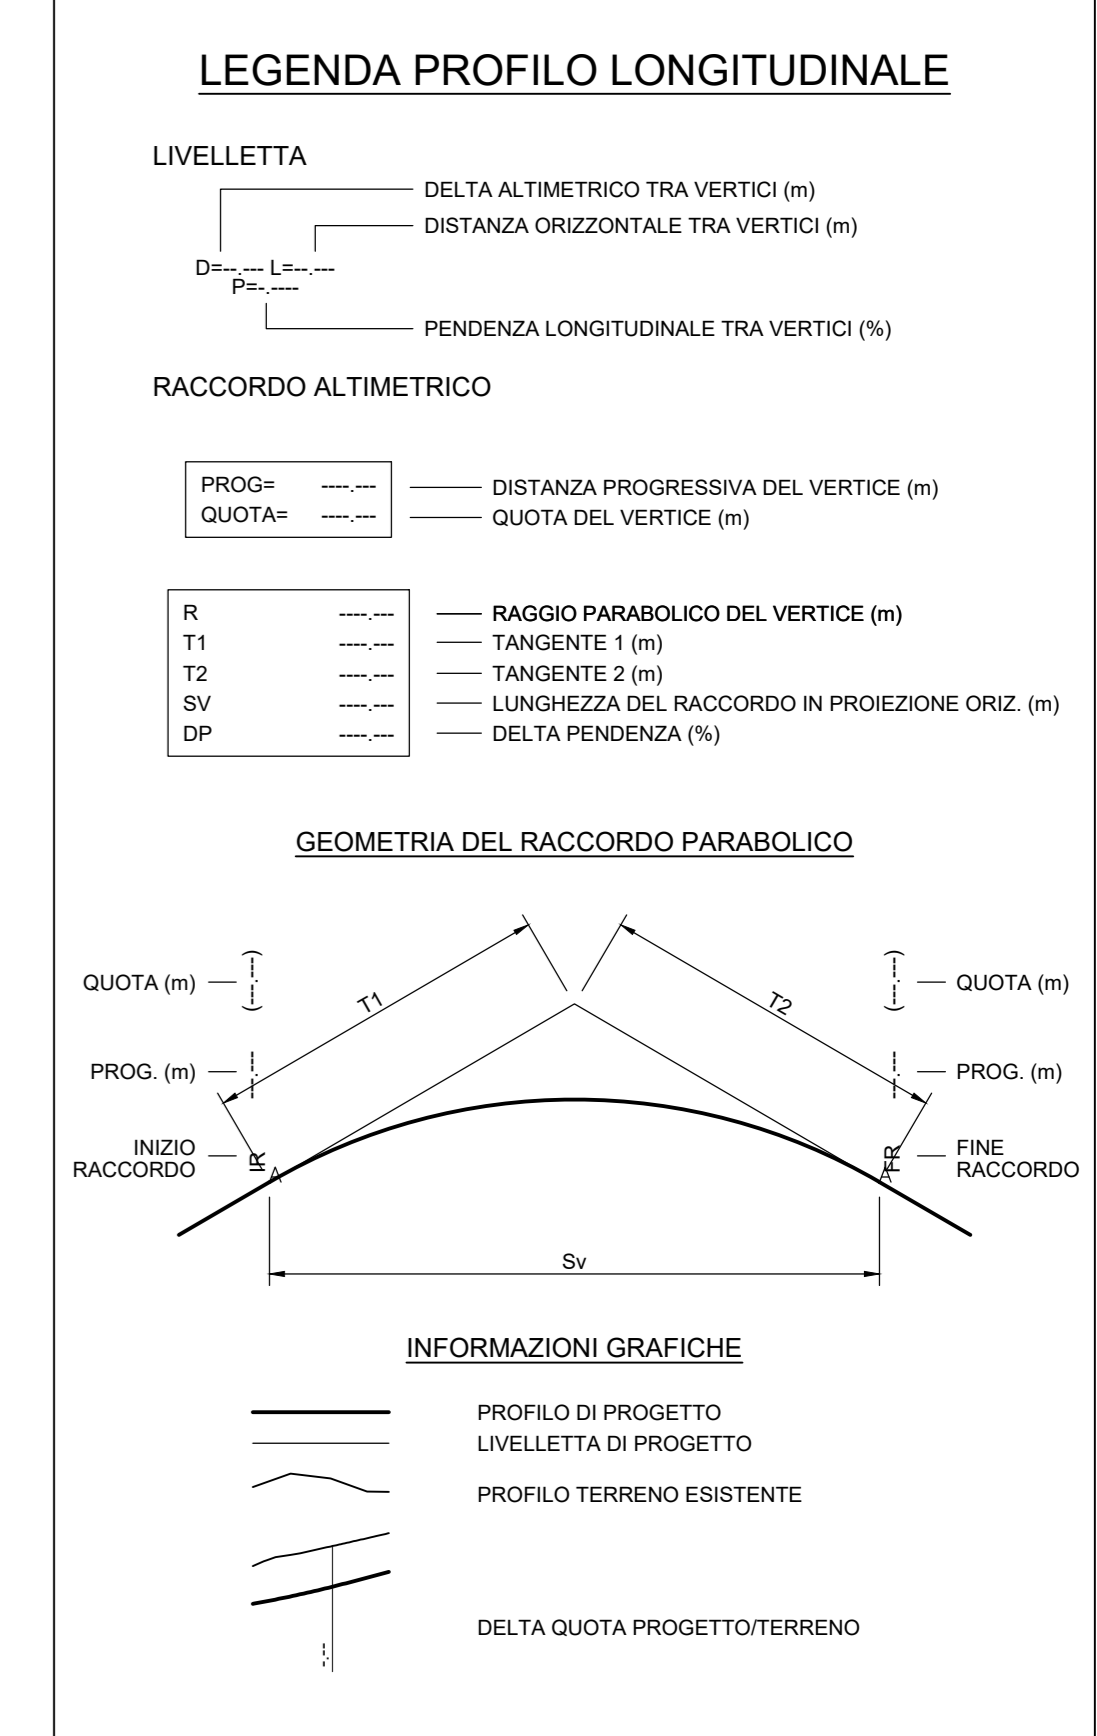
LEGENDA PROFILO LONGITUDINALE

LIVELLETTA

DELTA ALTIMETRICO TRA VERTICI (m)

DISTANZA ORIZZONTALE TRA VERTICI (m)

D=--.--- L=--.---
P=-.----

PENDENZA LONGITUDINALE TRA VERTICI (%)

RACCORDO ALTIMETRICO

PROG= ----.--- DISTANZA PROGRESSIVA DEL VERTICE (m)
QUOTA= ----.--- QUOTA DEL VERTICE (m)

| | | |
|---|---|---|
| R | ----.--- | RAGGIO PARABOLICO DEL VERTICE (m) |
| T1 | ----.--- | TANGENTE 1 (m) |
| T2 | ----.--- | TANGENTE 2 (m) |
| SV | ----.--- | LUNGHEZZA DEL RACCORDO IN PROIEZIONE ORIZ. (m) |
| DP | ----.--- | DELTA PENDENZA (%) |

GEOMETRIA DEL RACCORDO PARABOLICO

QUOTA (m)
T1
T2
QUOTA (m)
PROG. (m)
PROG. (m)
INIZIO RACCORDO
IR
FR
FINE RACCORDO
Sv

INFORMAZIONI GRAFICHE

PROFILO DI PROGETTO
LIVELLETTA DI PROGETTO
PROFILO TERRENO ESISTENTE

DELTA QUOTA PROGETTO/TERRENO